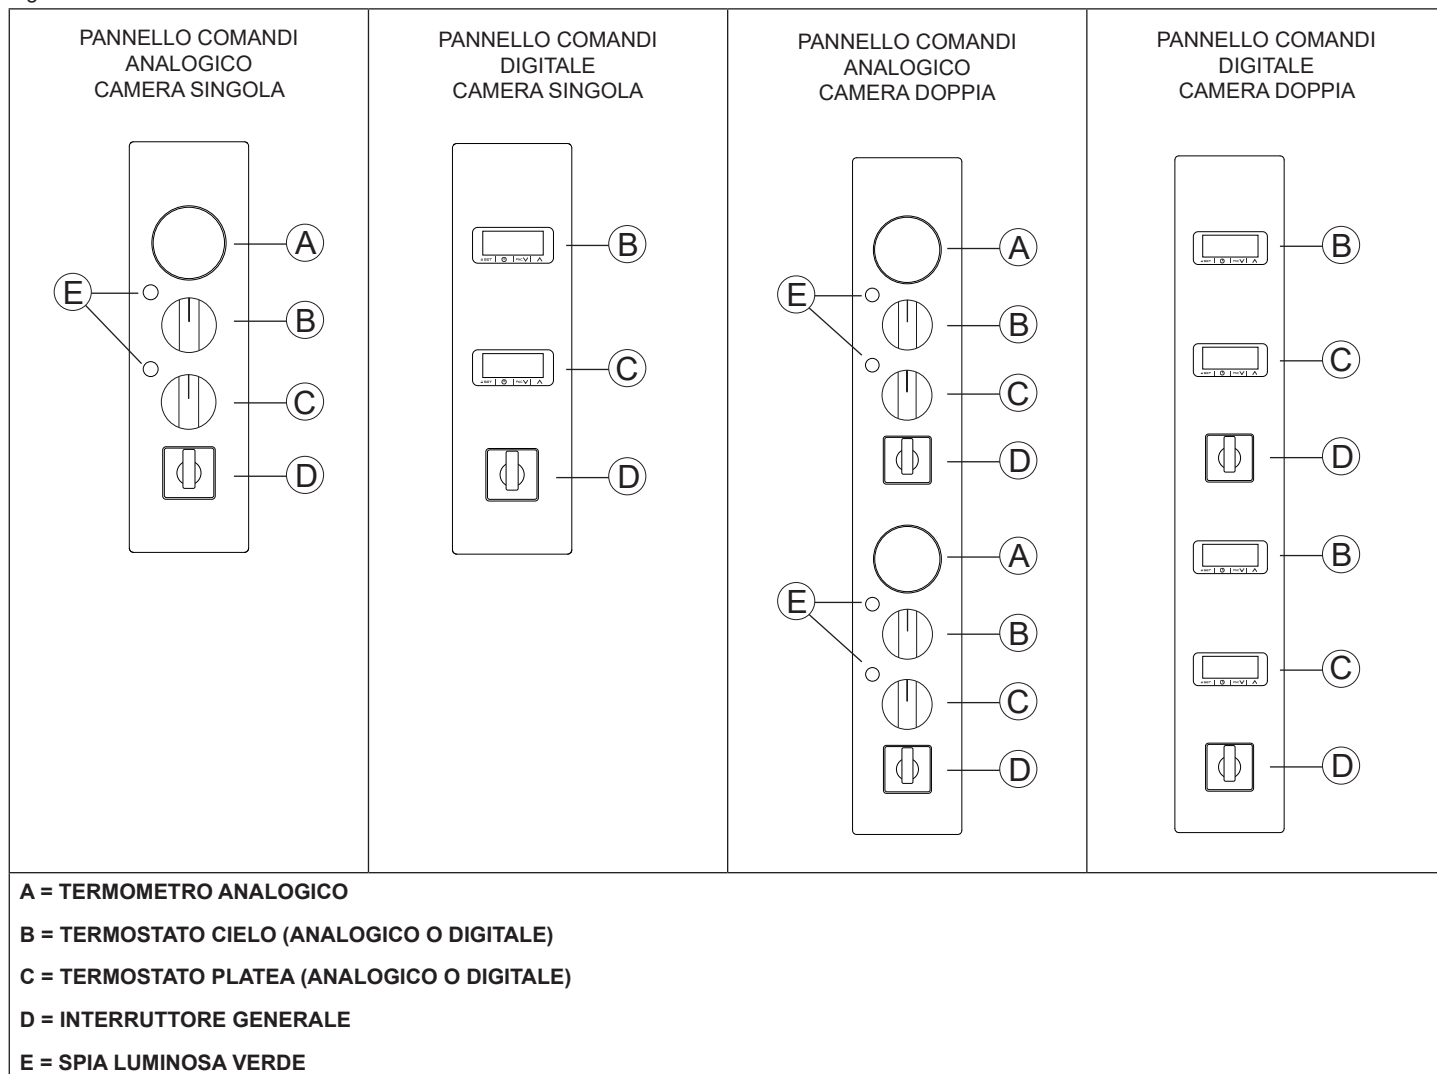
| PANNELLO COMANDI ANALOGICO CAMERA SINGOLA | PANNELLO COMANDI DIGITALE CAMERA SINGOLA | PANNELLO COMANDI ANALOGICO CAMERA DOPPIA | PANNELLO COMANDI DIGITALE CAMERA DOPPIA |
|---|---|---|---|
| A, E, B, C, D | B, C, D | A, E, B, C, D, A, E, B, C, D | B, C, D, B, C, D |

A = TERMOMETRO ANALOGICO

B = TERMOSTATO CIELO (ANALOGICO O DIGITALE)

C = TERMOSTATO PLATEA (ANALOGICO O DIGITALE)

D = INTERRUTTORE GENERALE

E = SPIA LUMINOSA VERDE